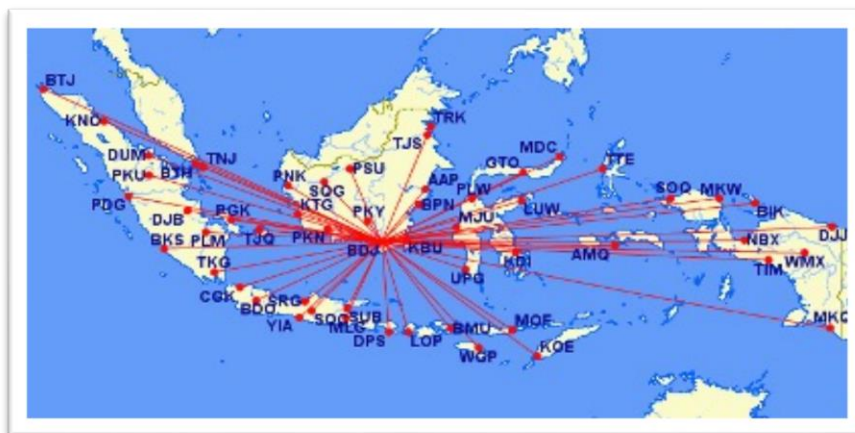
BTJ
KNO
DUM
TNJ
PKU
BTH
PDG
DJB
PGK
BKS
PLM
TJQ
TKG
CGK
BDO
SRG
YIA
SOC
SUB
MLG
DPS
LOP
BMU
WGP
MOF
KOE
PNK
SQG
PSU
KTG
PKY
PKN
BDJ
TJS
TRK
AAP
BPN
PLW
MJU
GTO
MDC
TTE
LUW
KBU
KDI
UPG
AMQ
SOQ
MKW
BIK
DJJ
NBX
TIM
WMX
MKQ